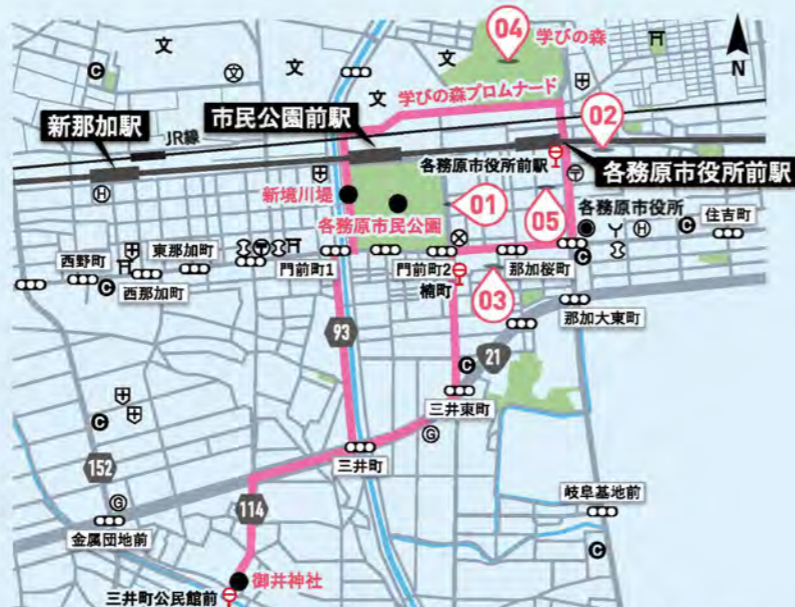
04 学びの森
N
文
文
文
学びの森プロムナード
02
市民公園前駅
新那加駅
JR線
各務原市役所前駅
各務原市役所前駅
新境川堤
01
05
各務原市役所
住吉町
各務原市民公園
西野町
東那加町
門前町1
門前町2
那加桜町
西那加町
楠町
03
那加大東町
93
21
三井東町
152
三井町
114
岐阜基地前
金属団地前
御井神社
三井町公民館前